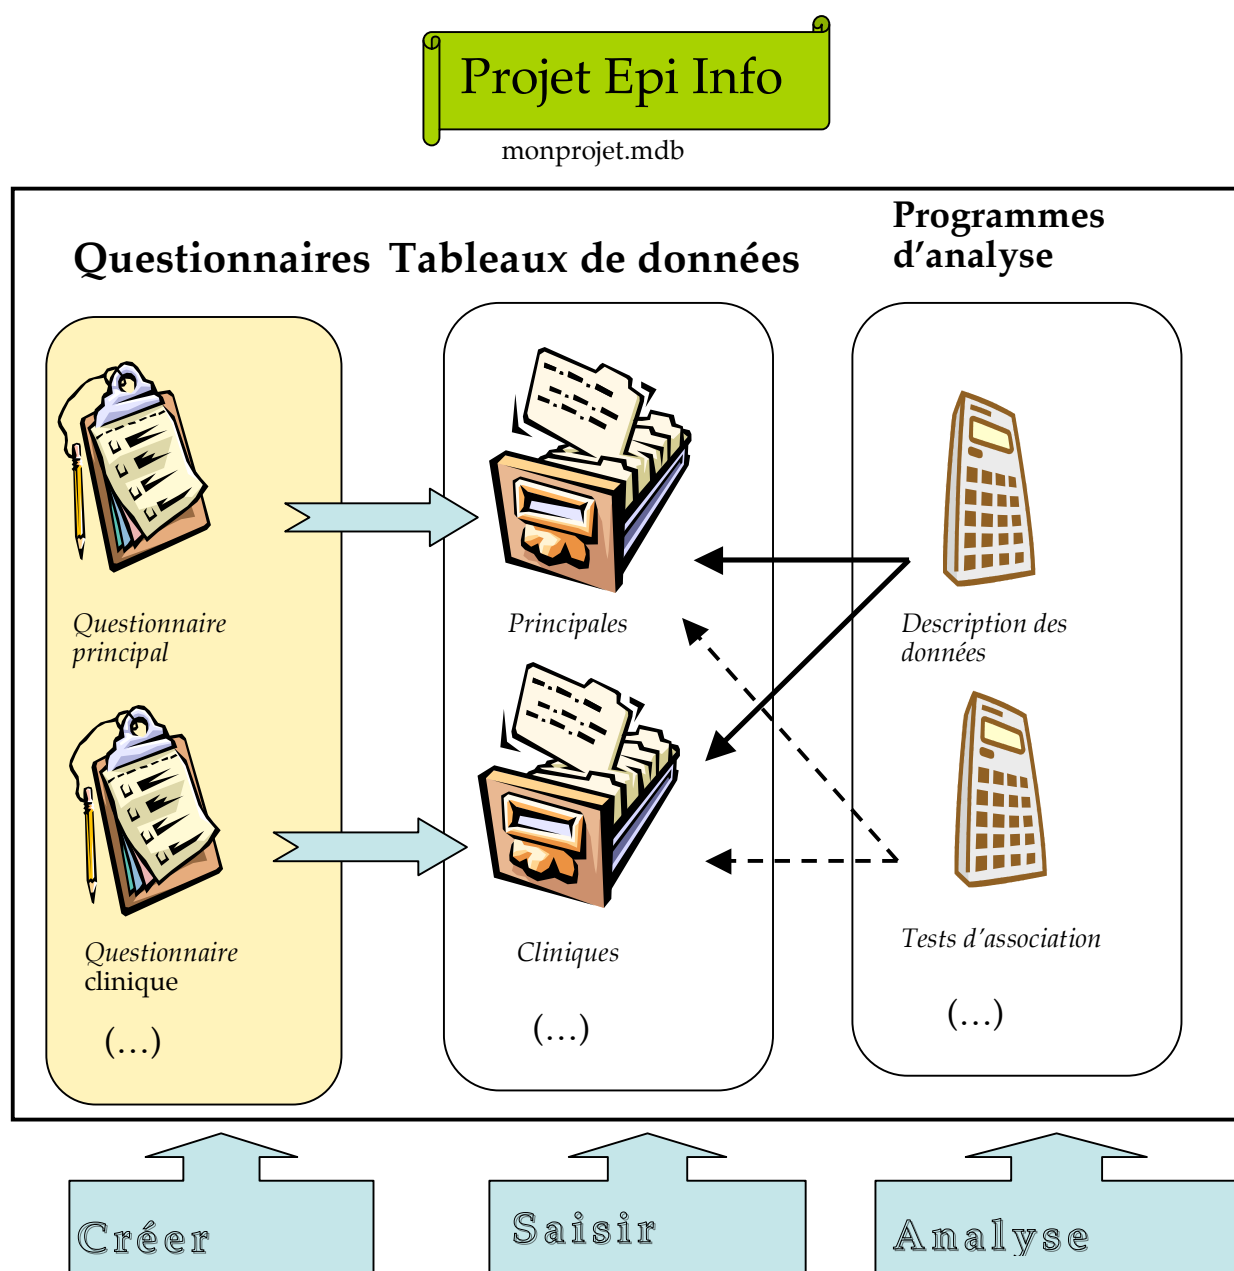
Projet Epi Info

monprojet.mdb

Questionnaires

Tableaux de données

Programmes d'analyse

Questionnaire principal

Questionnaire clinique

(…)

Principales

Cliniques

(…)

Description des données

Tests d'association

(…)

Créer

Saisir

Analyse